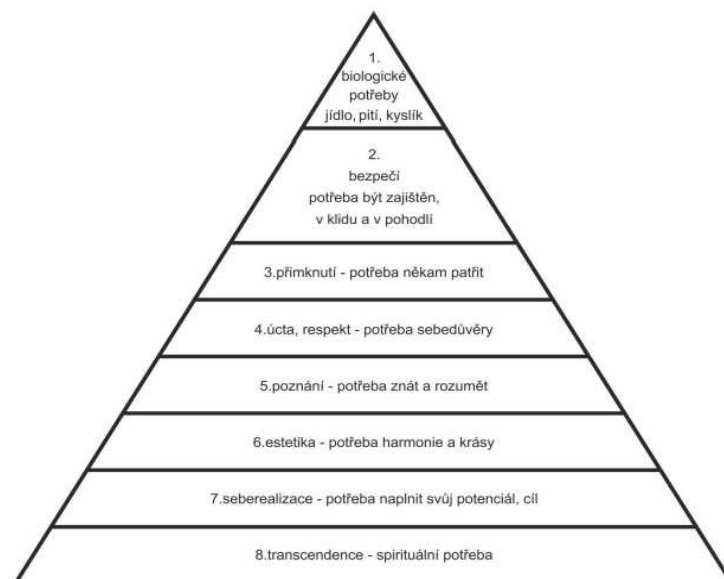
1.
biologické
potřeby
jídlo, pití, kyslík

2.
bezpečí
potřeba být zajištěn,
v klidu a v pohodlí

3.přimknutí - potřeba někam patřit

4.úcta, respekt - potřeba sebedůvěry

5.poznání - potřeba znát a rozumět

6.estetika - potřeba harmonie a krásy

7.seberealizace - potřeba naplnit svůj potenciál, cíl

8.transcendence - spirituální potřeba